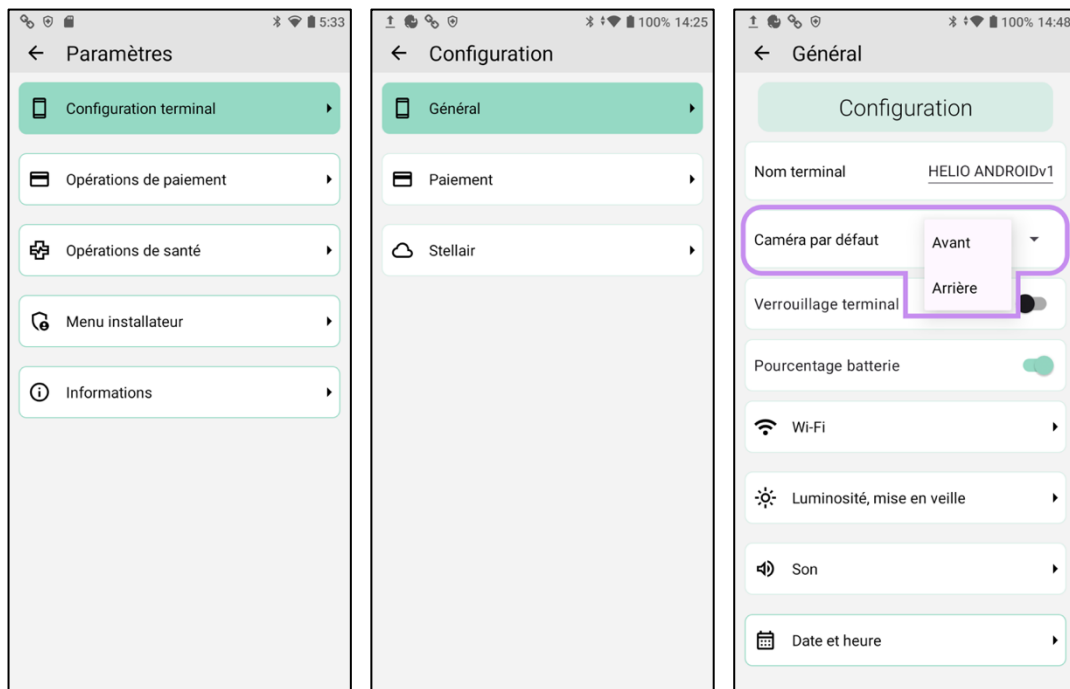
5:33

← Paramètres

Configuration terminal

Opérations de paiement

Opérations de santé

Menu installateur

Informations

100% 14:25

← Configuration

Général

Paiement

Stellair

100% 14:48

← Général

Configuration

Nom terminal HELIO ANDROIDv1

Caméra par défaut

Avant

Arrière

Verrouillage terminal

Pourcentage batterie

Wi-Fi

Luminosité, mise en veille

Son

Date et heure